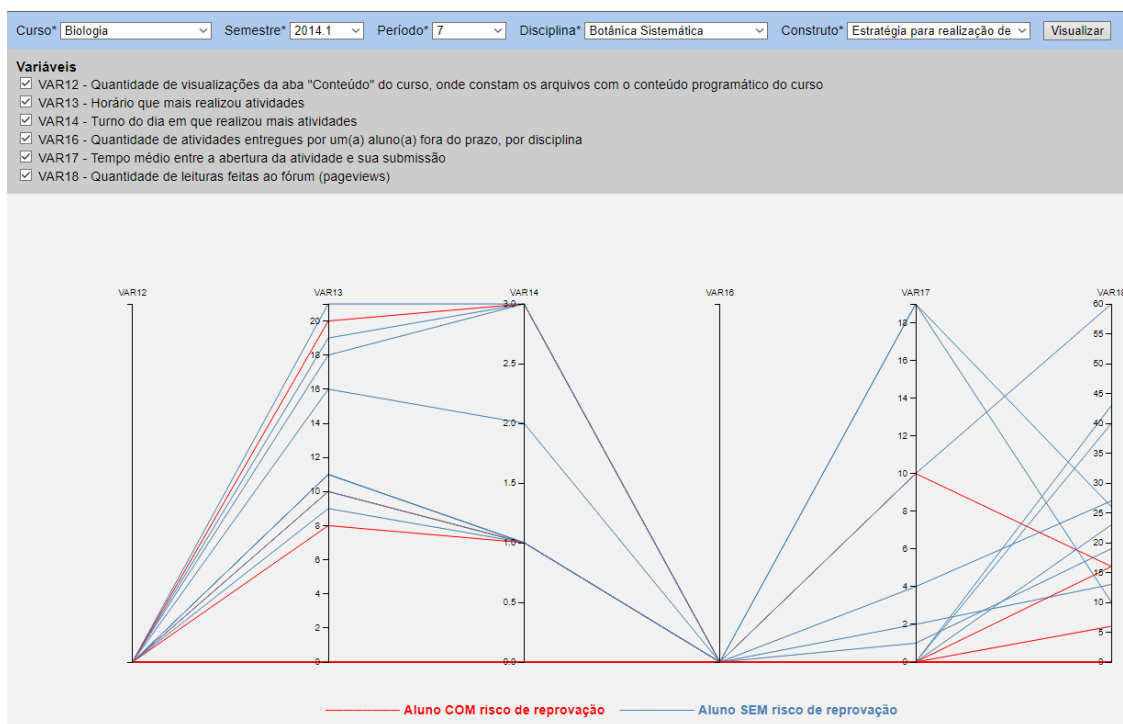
Curso* Biologia Semestre* 2014.1 Período* 7 Disciplina* Botânica Sistemática Construto* Estratégia para realização de Visualizar

Variáveis
☑ VAR12 - Quantidade de visualizações da aba "Conteúdo" do curso, onde constam os arquivos com o conteúdo programático do curso
☑ VAR13 - Horário que mais realizou atividades
☑ VAR14 - Turno do dia em que realizou mais atividades
☑ VAR16 - Quantidade de atividades entregues por um(a) aluno(a) fora do prazo, por disciplina
☑ VAR17 - Tempo médio entre a abertura da atividade e sua submissão
☑ VAR18 - Quantidade de leituras feitas ao fórum (pageviews)

VAR12 VAR13 VAR14 VAR16 VAR17 VAR18

20 18 16 14 12 10 8 6 4 2 0

3.0 2.5 2.0 1.5 1.0 0.5 0.0

18 16 14 12 10 8 6 4 2 0

60 55 50 45 40 35 30 25 20 15 10 5 0

Aluno COM risco de reprovação Aluno SEM risco de reprovação